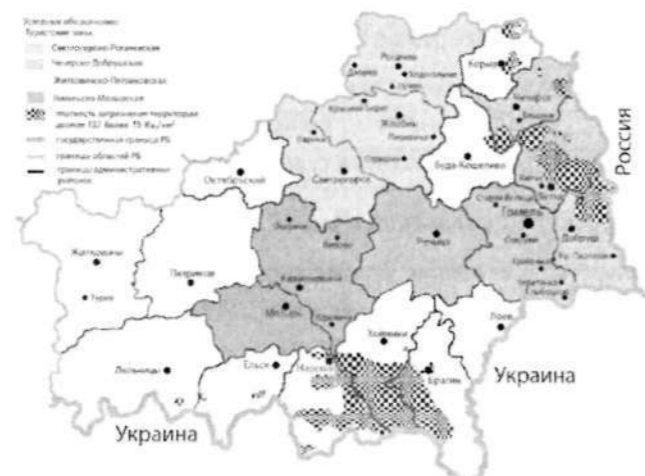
Условные обозначения:
Туристские зоны:
Светлогорско-Рогачевская
Чечерско-Добрушская
Житковичско-Петриковская
Калинковичско-Мозырская
плотность загрязнения территории цезием-137 более 15 Ки/км²
государственная граница РБ
границы областей РБ
границы административных районов

Россия
Корма
Рогачев
Жлобин
Светлогорск
Октябрьский
Буда-Кошелево
Чечерск
Ветка
Гомель
Добруш
Речица
Житковичи
Петриков
Калинковичи
Мозырь
Лельчицы
Ельск
Наровля
Хойники
Брагин
Лоев
Туров
Украина
Украина